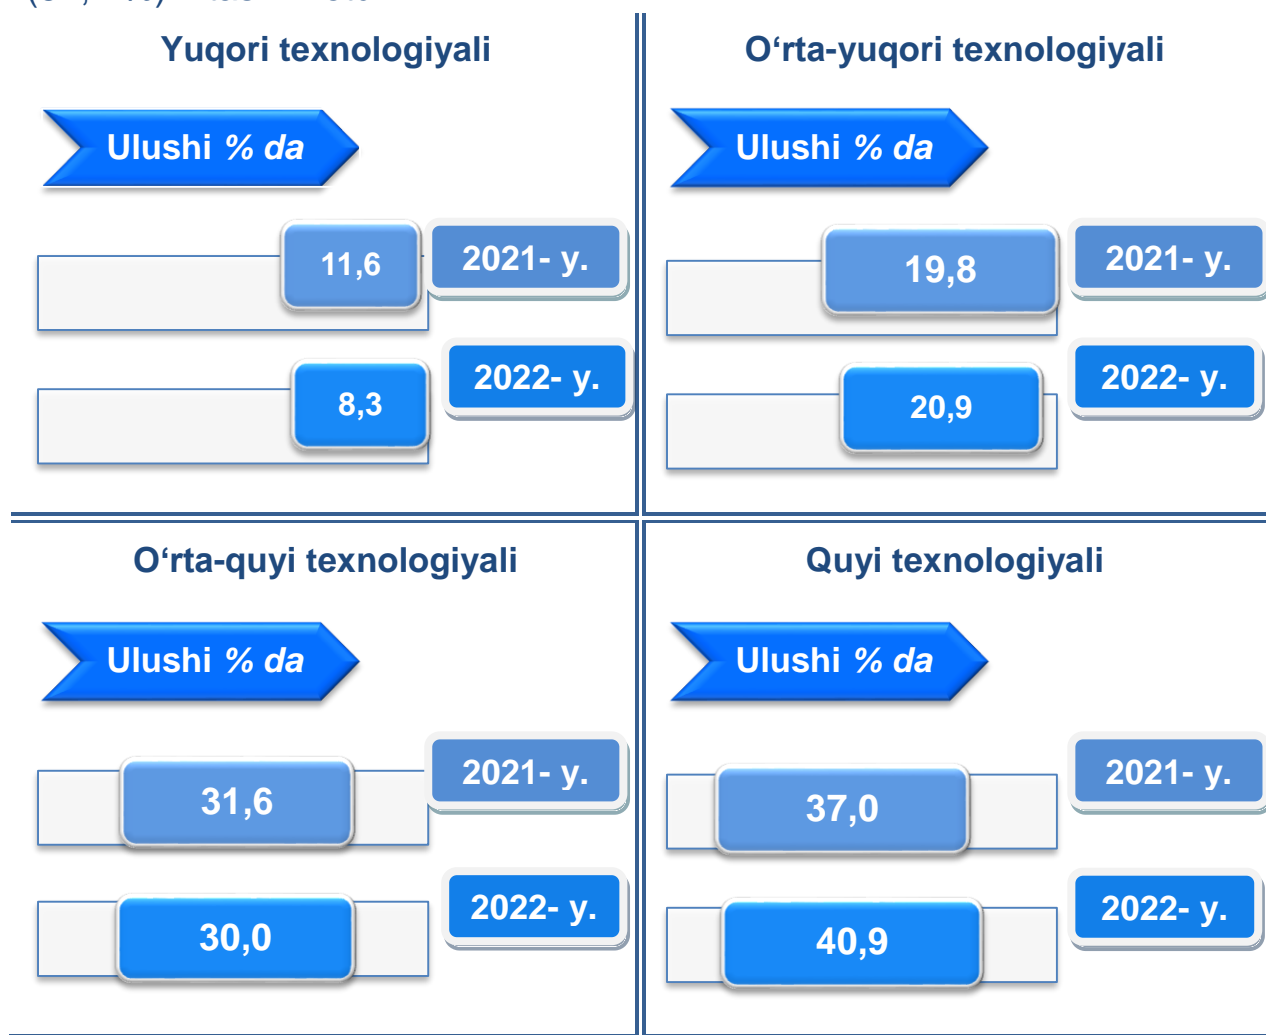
Yuqori texnologiyali

Ulushi % da

11,6

2021- y.

8,3

2022- y.

O‘rta-yuqori texnologiyali

Ulushi % da

19,8

2021- y.

20,9

2022- y.

O‘rta-quyi texnologiyali

Ulushi % da

31,6

2021- y.

30,0

2022- y.

Quyi texnologiyali

Ulushi % da

37,0

2021- y.

40,9

2022- y.